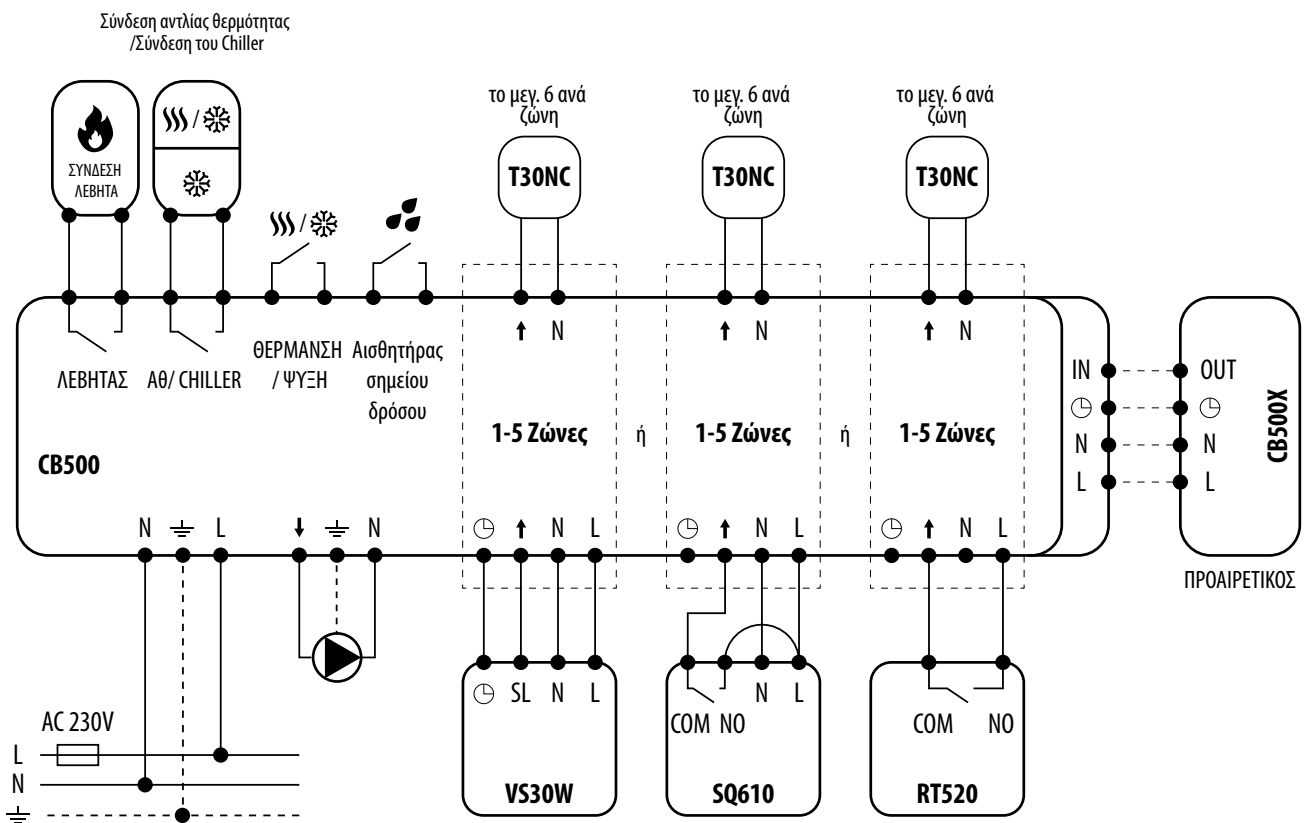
Σύνδεση αντλίας θερμότητας /Σύνδεση του Chiller

ΣΥΝΔΕΣΗ ΛΕΒΗΤΑ

το μεγ. 6 ανά ζώνη
T30NC

το μεγ. 6 ανά ζώνη
T30NC

το μεγ. 6 ανά ζώνη
T30NC

ΛΕΒΗΤΑΣ
ΑΘ/ CHILLER
ΘΕΡΜΑΝΣΗ / ΨΥΞΗ
Αισθητήρας σημείου δρόσου

N
1-5 Ζώνες
ή
N
1-5 Ζώνες
ή
N
1-5 Ζώνες

IN
OUT
N
N
L
L
CB500X

CB500

N L N
N L
N L
N L

ΠΡΟΑΙΡΕΤΙΚΟΣ

SL N L
VS30W

COM NO N L
SQ610

COM NO
RT520

AC 230V
L
N